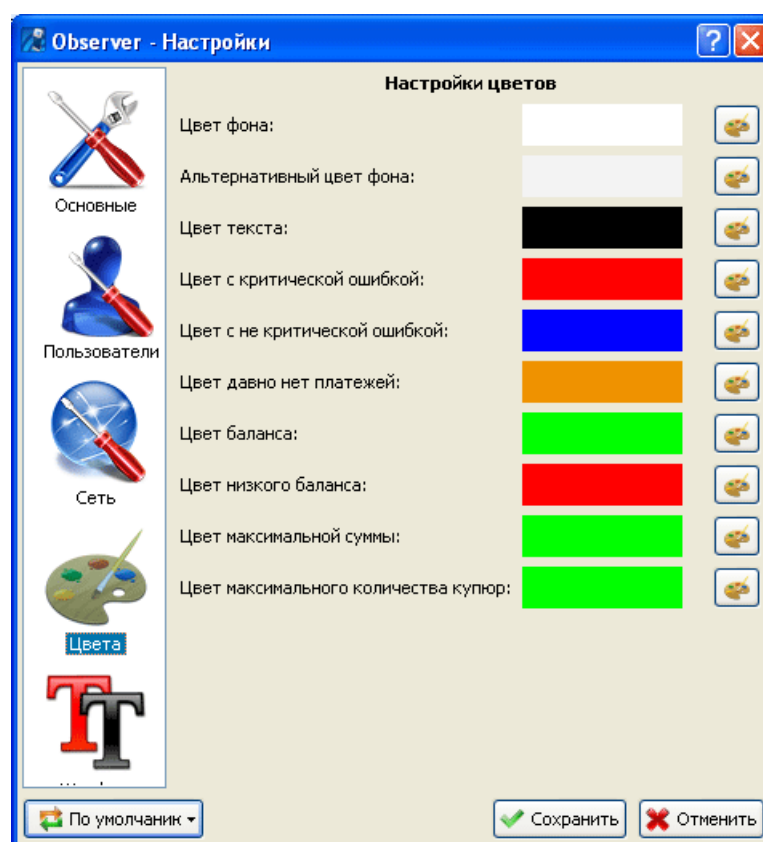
Observer - Настройки

Основные

Пользователи

Сеть

Цвета

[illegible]

Настройки цветов

Цвет фона:

Альтернативный цвет фона:

Цвет текста:

Цвет с критической ошибкой:

Цвет с не критической ошибкой:

Цвет давно нет платежей:

Цвет баланса:

Цвет низкого баланса:

Цвет максимальной суммы:

Цвет максимального количества купюр:

По умолчаник

Сохранить

Отменить